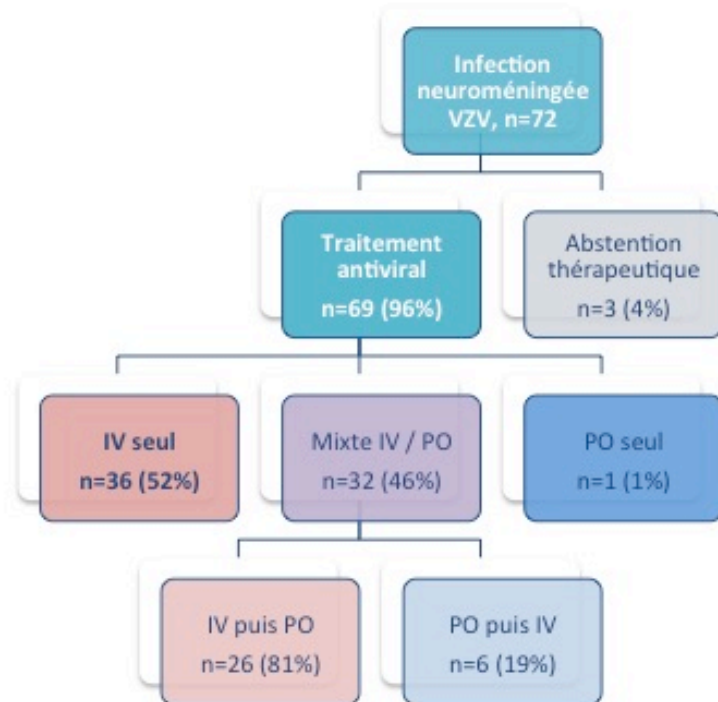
Infection neuroméningée VZV, n=72

Traitement antiviral
n=69 (96%)

Abstention thérapeutique
n=3 (4%)

IV seul
n=36 (52%)

Mixte IV / PO
n=32 (46%)

PO seul
n=1 (1%)

IV puis PO
n=26 (81%)

PO puis IV
n=6 (19%)